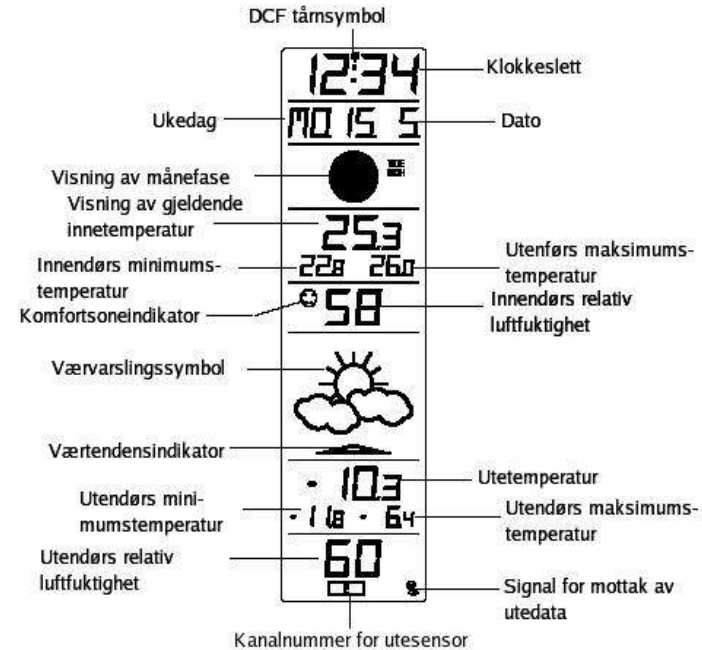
DCF tårnsymbol

12:34

Klokkeslett

Ukedag

MO 15 5

Dato

Visning av månefase

Visning av gjeldende innetemperatur

25.3

Innendørs minimumstemperatur

22.8 26.0

Utenførs maksimumstemperatur

Komfortsoneindikator

58

Innendørs relativ luftfuktighet

Værvarslingssymbol

Værtendensindikator

- 10.3

Utetemperatur

Utendørs minimumstemperatur

- 11.8 - 6.4

Utendørs maksimumstemperatur

Utendørs relativ luftfuktighet

60

Signal for mottak av utedata

Kanalnummer for utesensor